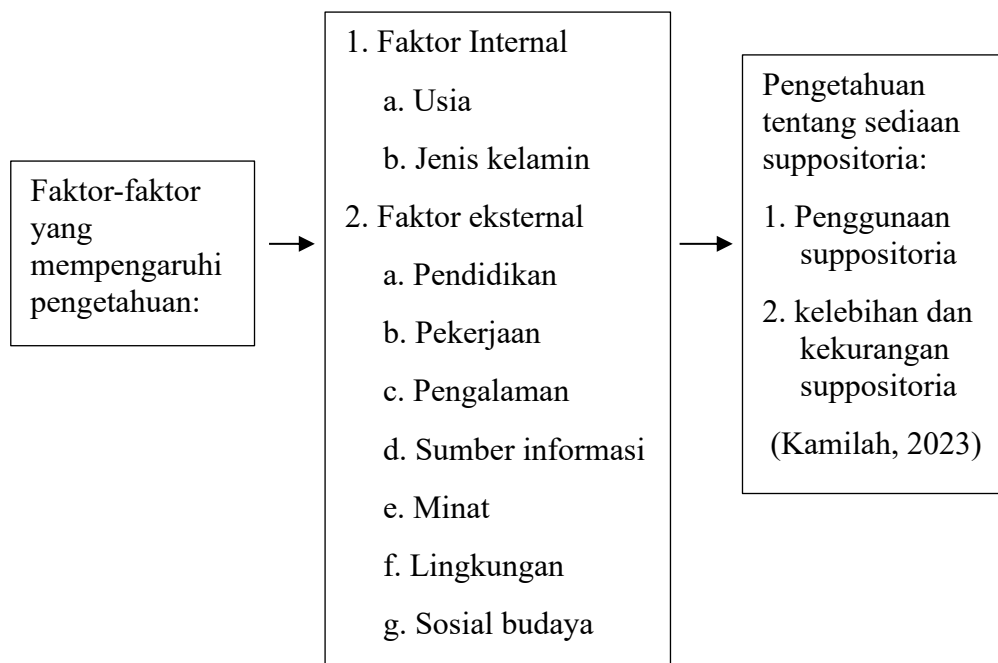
Faktor-faktor yang mempengaruhi pengetahuan:

1. Faktor Internal
a. Usia
b. Jenis kelamin
2. Faktor eksternal
a. Pendidikan
b. Pekerjaan
c. Pengalaman
d. Sumber informasi
e. Minat
f. Lingkungan
g. Sosial budaya

Pengetahuan tentang sediaan suppositoria:
1. Penggunaan suppositoria
2. kelebihan dan kekurangan suppositoria
(Kamilah, 2023)